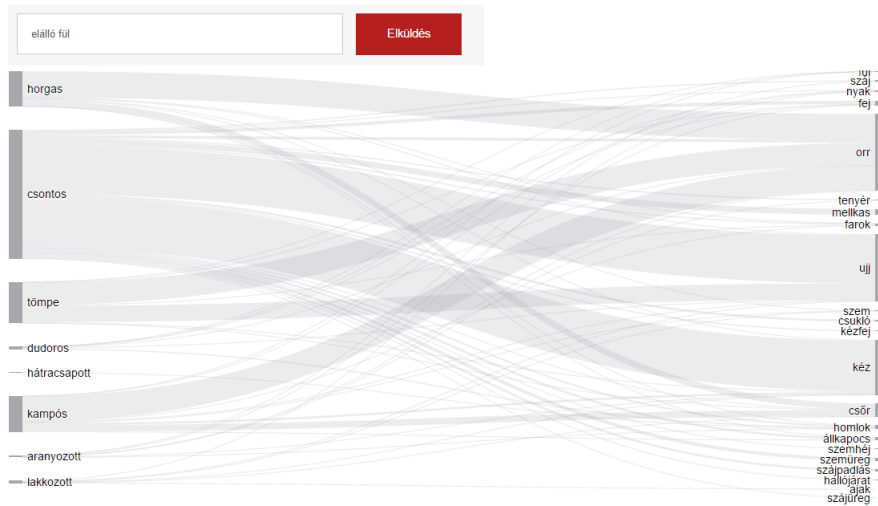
elálló fül

Elküldés

horgas
csontos
tömpe
dudoros
hátracsapott
kampós
aranyozott
lakkozott

fül
száj
nyak
fej
orr
tenyér
mellkas
farok
ujj
szem
csukló
kézfej
kéz
csőr
homlok
állkapocs
szemhéj
szemüreg
szájpadlás
hallójárat
ajak
szájüreg